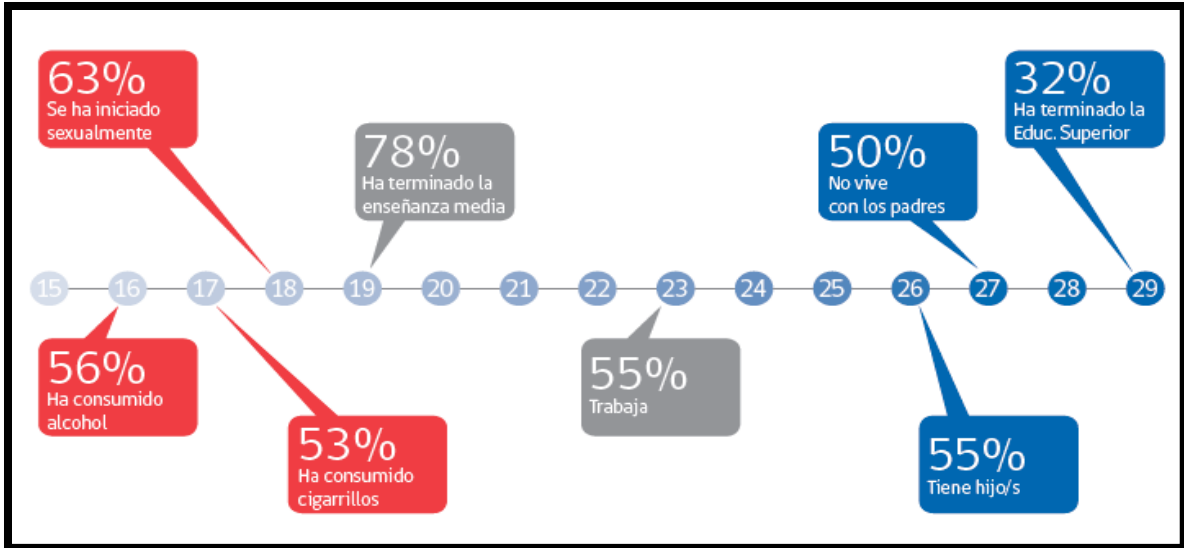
63%
Se ha iniciado sexualmente

78%
Ha terminado la enseñanza media

50%
No vive con los padres

32%
Ha terminado la Educ. Superior

15 16 17 18 19 20 21 22 23 24 25 26 27 28 29

56%
Ha consumido alcohol

53%
Ha consumido cigarrillos

55%
Trabaja

55%
Tiene hijo/s